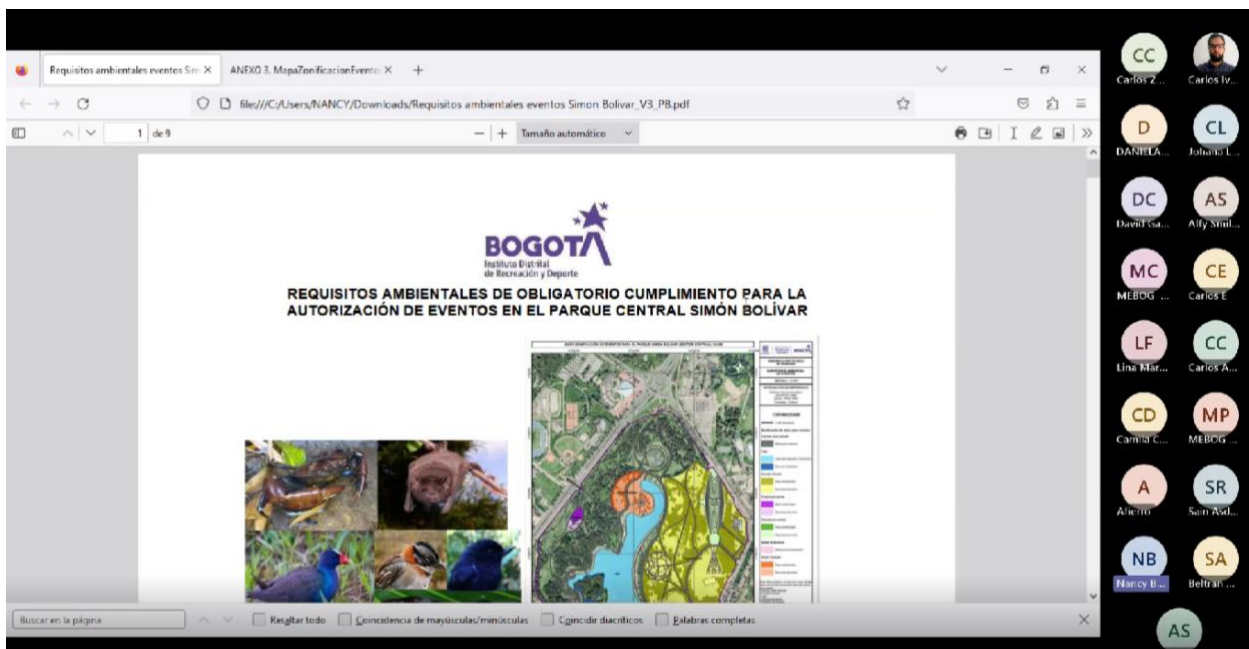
Requisitos ambientales eventos Sim X | ANEXO 3. MapaZonificacionEvento X | +

file:///C:/Users/NANCY/Downloads/Requisitos ambientales eventos Simon Bolivar_V3_PB.pdf

1 de 9

— | + Tamaño automático

BOGOTA
Instituto Distrital de Recreación y Deporte

REQUISITOS AMBIENTALES DE OBLIGATORIO CUMPLIMIENTO PARA LA AUTORIZACIÓN DE EVENTOS EN EL PARQUE CENTRAL SIMÓN BOLÍVAR

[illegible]

Buscar en la página | Resaltar todo | Coincidencia de mayúsculas/minúsculas | Coincidir diacríticos | Palabras completas

CC Carlos Z...
Carlos Iv...
D DANIELA...
CL Johana L...
DC David Ga...
AS Alfy Stul...
MC MEBOG ...
CE Carlos E
LF Lina Mar...
CC Carlos A...
CD Camila C...
MP MEBOG ...
A Alierro
SR Sam Asd...
NB Nancy B...
SA Beltran ...
AS